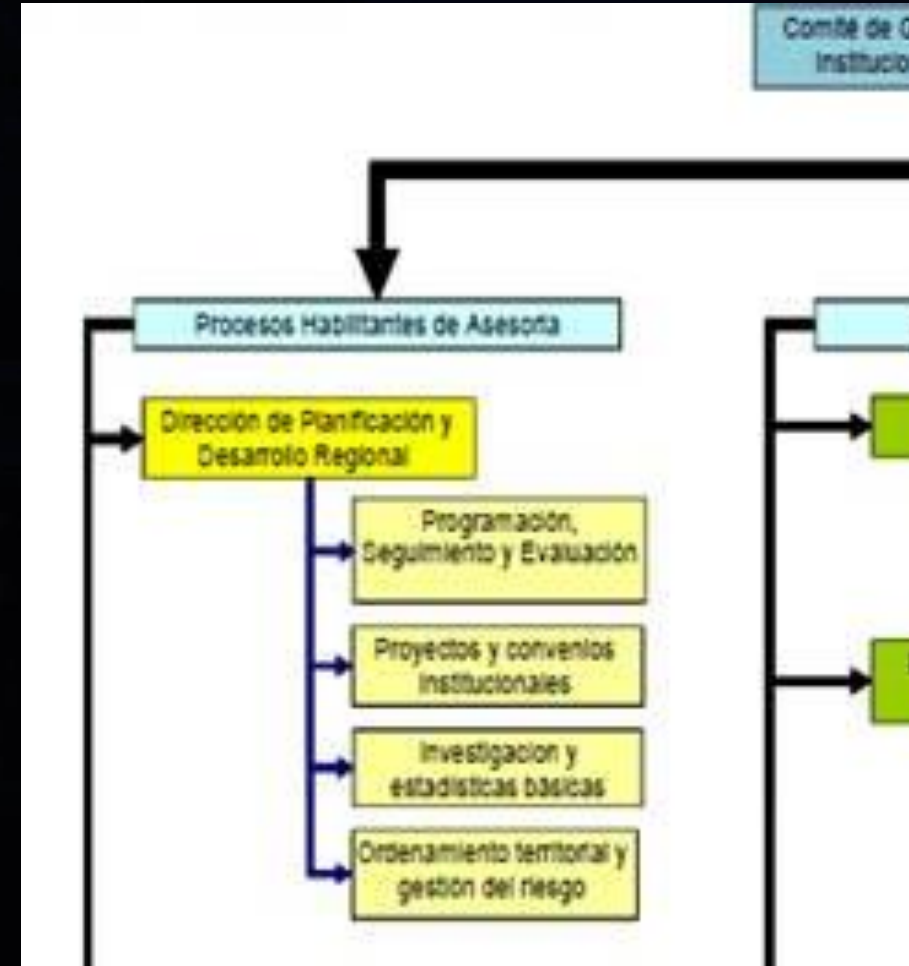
Comité de C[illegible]
Instituci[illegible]

Procesos Habilitantes de Asesoría

Dirección de Planificación y Desarrollo Regional

Programación, Seguimiento y Evaluación

Proyectos y convenios institucionales

Investigacion y estadisticas basicas

Ordenamiento territorial y gestión del riesgo